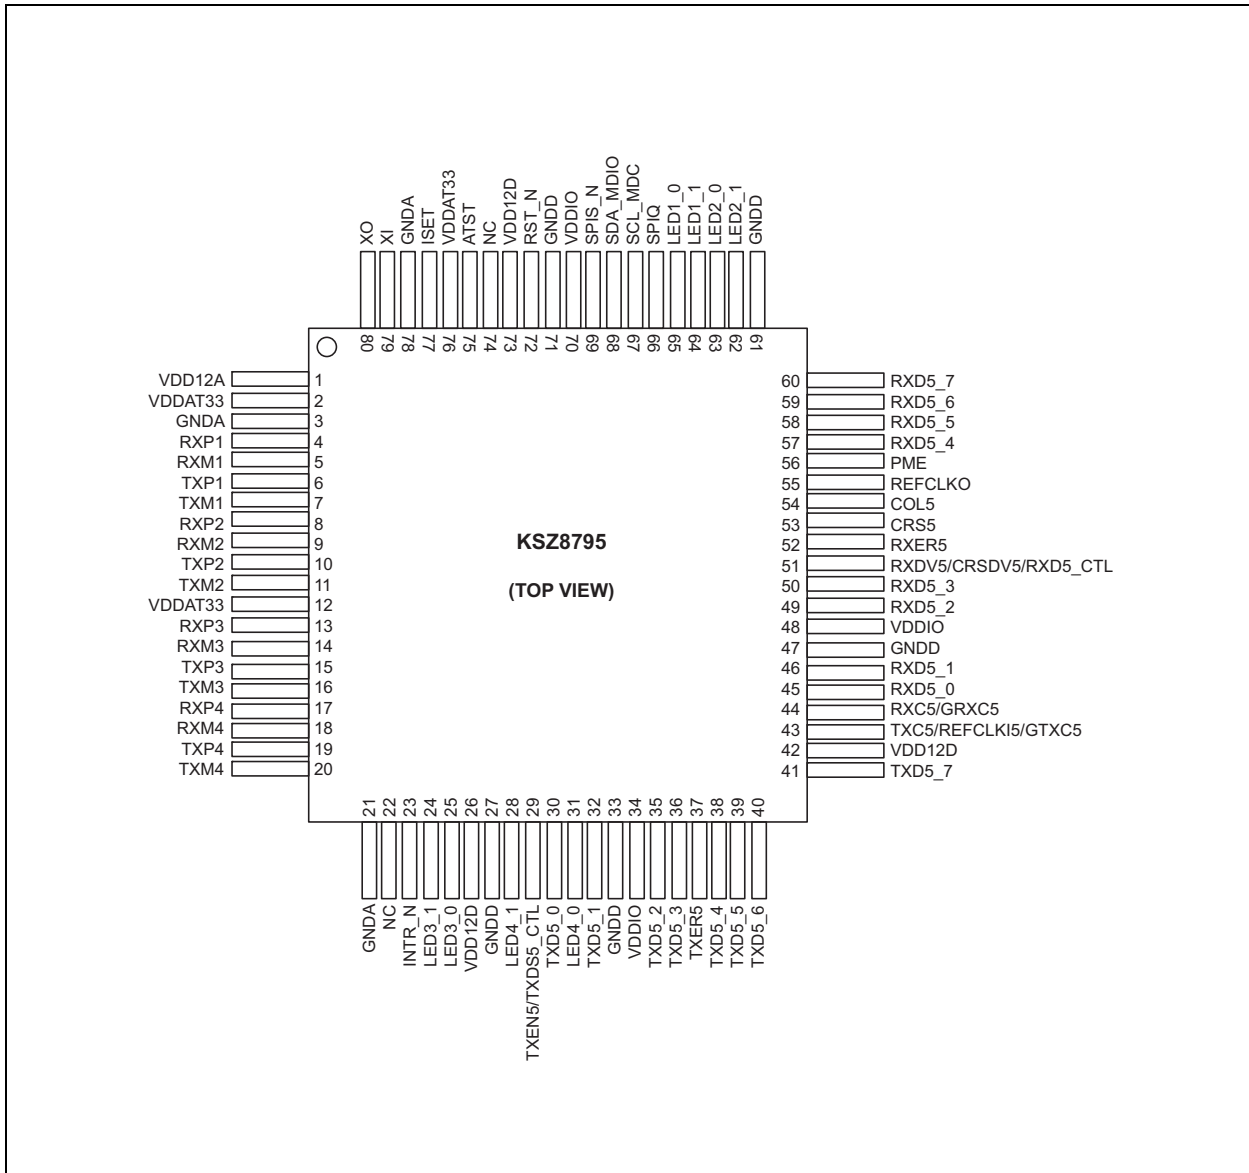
XO
XI
GNDA
ISET
VDDAT33
ATST
NC
VDD12D
RST_N
GNDD
VDDIO
SPIS_N
SDA_MDIO
SCL_MDC
SPIQ
LED1_0
LED1_1
LED2_0
LED2_1
GNDD

80 79 78 77 76 75 74 73 72 71 70 69 68 67 66 65 64 63 62 61

VDD12A 1
VDDAT33 2
GNDA 3
RXP1 4
RXM1 5
TXP1 6
TXM1 7
RXP2 8
RXM2 9
TXP2 10
TXM2 11
VDDAT33 12
RXP3 13
RXM3 14
TXP3 15
TXM3 16
RXP4 17
RXM4 18
TXP4 19
TXM4 20

KSZ8795

(TOP VIEW)

60 RXD5_7
59 RXD5_6
58 RXD5_5
57 RXD5_4
56 PME
55 REFCLKO
54 COL5
53 CRS5
52 RXER5
51 RXDV5/CRSDV5/RXD5_CTL
50 RXD5_3
49 RXD5_2
48 VDDIO
47 GNDD
46 RXD5_1
45 RXD5_0
44 RXC5/GRXC5
43 TXC5/REFCLKI5/GTXC5
42 VDD12D
41 TXD5_7

21 22 23 24 25 26 27 28 29 30 31 32 33 34 35 36 37 38 39 40

GNDA
NC
INTR_N
LED3_1
LED3_0
VDD12D
GNDD
LED4_1
TXEN5/TXDS5_CTL
TXD5_0
LED4_0
TXD5_1
GNDD
VDDIO
TXD5_2
TXD5_3
TXER5
TXD5_4
TXD5_5
TXD5_6